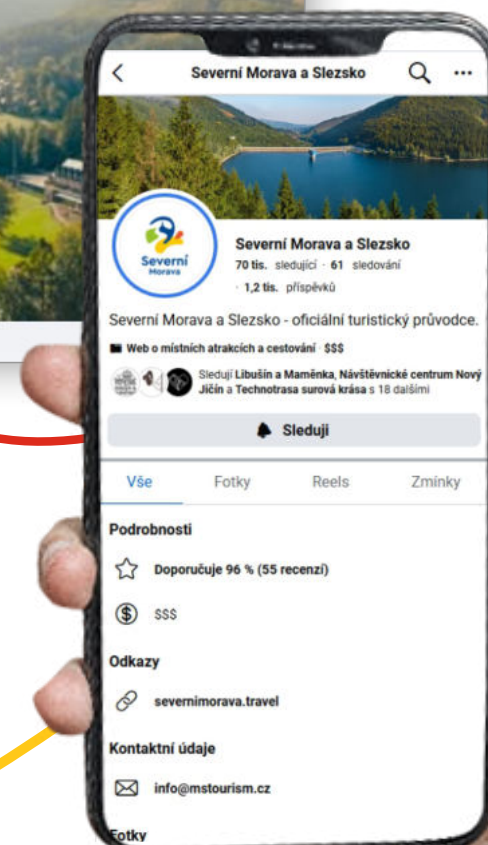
Severní Morava a Slezsko

Severní Morava

Severní Morava a Slezsko
70 tis. sledující · 61 sledování
· 1,2 tis. příspěvků

Severní Morava a Slezsko - oficiální turistický průvodce.

Web o místních atrakcích a cestování · $$$

Sledují Libušín a Maměnka, Návštěvnické centrum Nový Jičín a Technotrasa surová krása s 18 dalšími

Sleduji

Vše
Fotky
Reels
Zmínky

Podrobnosti

Doporučuje 96 % (55 recenzí)

$$$

Odkazy

severnimorava.travel

Kontaktní údaje

info@mstourism.cz

Fotky